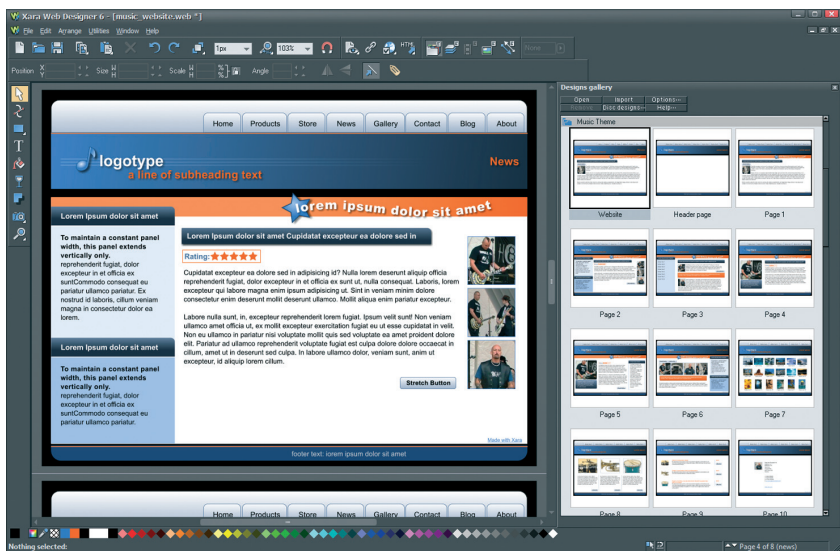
Xara Web Designer 6 - [music_website.web *]

File Edit Arrange Utilities Window Help

1px 103% None

Position X Y Size W H Scale W H % Angle

Home Products Store News Gallery Contact Blog About

logotype

a line of subheading text

News

lorem ipsum dolor sit amet

Lorem Ipsum dolor sit amet

To maintain a constant panel width, this panel extends vertically only. reprehenderit fugiat, dolor excepteur in et officia ex suntCommodo consequat eu pariatur ullamco pariatur. Ex nostrud id laboris, cillum veniam magna in officia dolor ea lorem.

Lorem Ipsum dolor sit amet

To maintain a constant panel width, this panel extends vertically only. reprehenderit fugiat, dolor excepteur in et officia ex suntCommodo consequat eu pariatur ullamco pariatur.

Lorem Ipsum dolor sit amet Cupidatat excepteur ea dolore sed in

Rating:

Cupidatat excepteur ea dolore sed in adipisicing id? Nulla lorem deserunt aliquip officia reprehenderit fugiat, dolor excepteur in et officia ex sunt ut, nulla consequat. Laboris, lorem excepteur qui labore magna enim ipsum adipisicing ut. Sint in veniam minim dolore consectetur enim deserunt mollit deserunt ullamco. Mollit aliqua enim pariatur excepteur.

Labore nulla sunt, in, excepteur reprehenderit lorem fugiat. Ipsum velit sunt! Non veniam ullamco amet officia ut, ex mollit excepteur exercitation fugiat eu ut esse cupidatat in velit. Non eu ullamco in pariatur nisi voluptate mollit quis sed voluptate ea amet proident dolore elit. Pariatur ad ullamco reprehenderit voluptate fugiat est culpa dolore occaecat in cillum, amet ut in deserunt sed culpa. In labore ullamco dolor, veniam sunt, anim ut excepteur, id aliquip lorem cillum.

Stretch Button

Made with Xara

footer text: lorem ipsum dolor sit amet

Home Products Store News Gallery Contact Blog About

Designs gallery

Open Import Options
Remove Disc designs Help

Music Theme

Website Header page Page 1
Page 2 Page 3 Page 4
Page 5 Page 6 Page 7
Page 8 Page 9 Page 10

Nothing selected:

Page 4 of 8 (News)